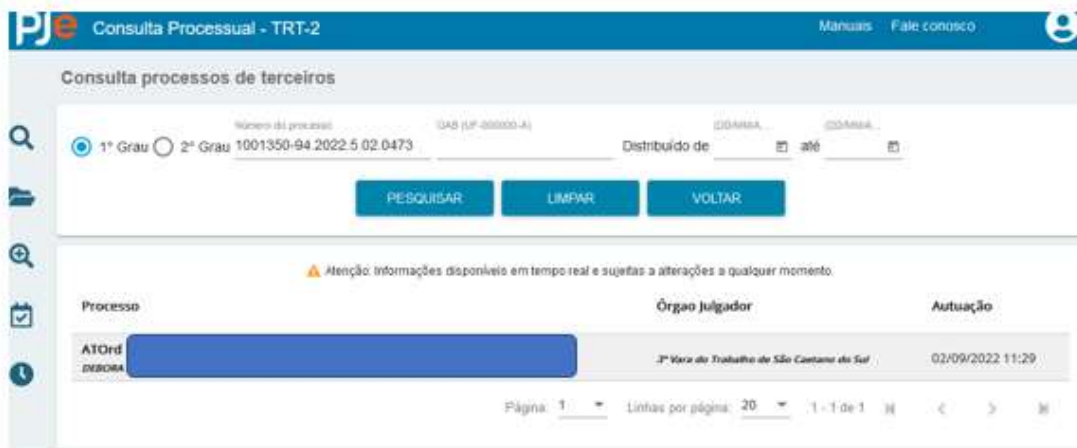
PJe Consulta Processual - TRT-2

Manuais Fale conosco

Consulta processos de terceiros

1° Grau 2° Grau

Número do processo
1001350-94.2022.5.02.0473

OAB (UF-000000-A)

Distribuído de DD/MM/AA até DD/MM/AA

PESQUISAR LIMPAR VOLTAR

Atenção: Informações disponíveis em tempo real e sujeitas a alterações a qualquer momento.

| Processo | Órgao Julgador | Autuação |
|---|---|---|
| ATOrd DEBORA | 3ª Vara do Trabalho de São Caetano do Sul | 02/09/2022 11:29 |

Página: 1 Linhas por página: 20 1 - 1 de 1